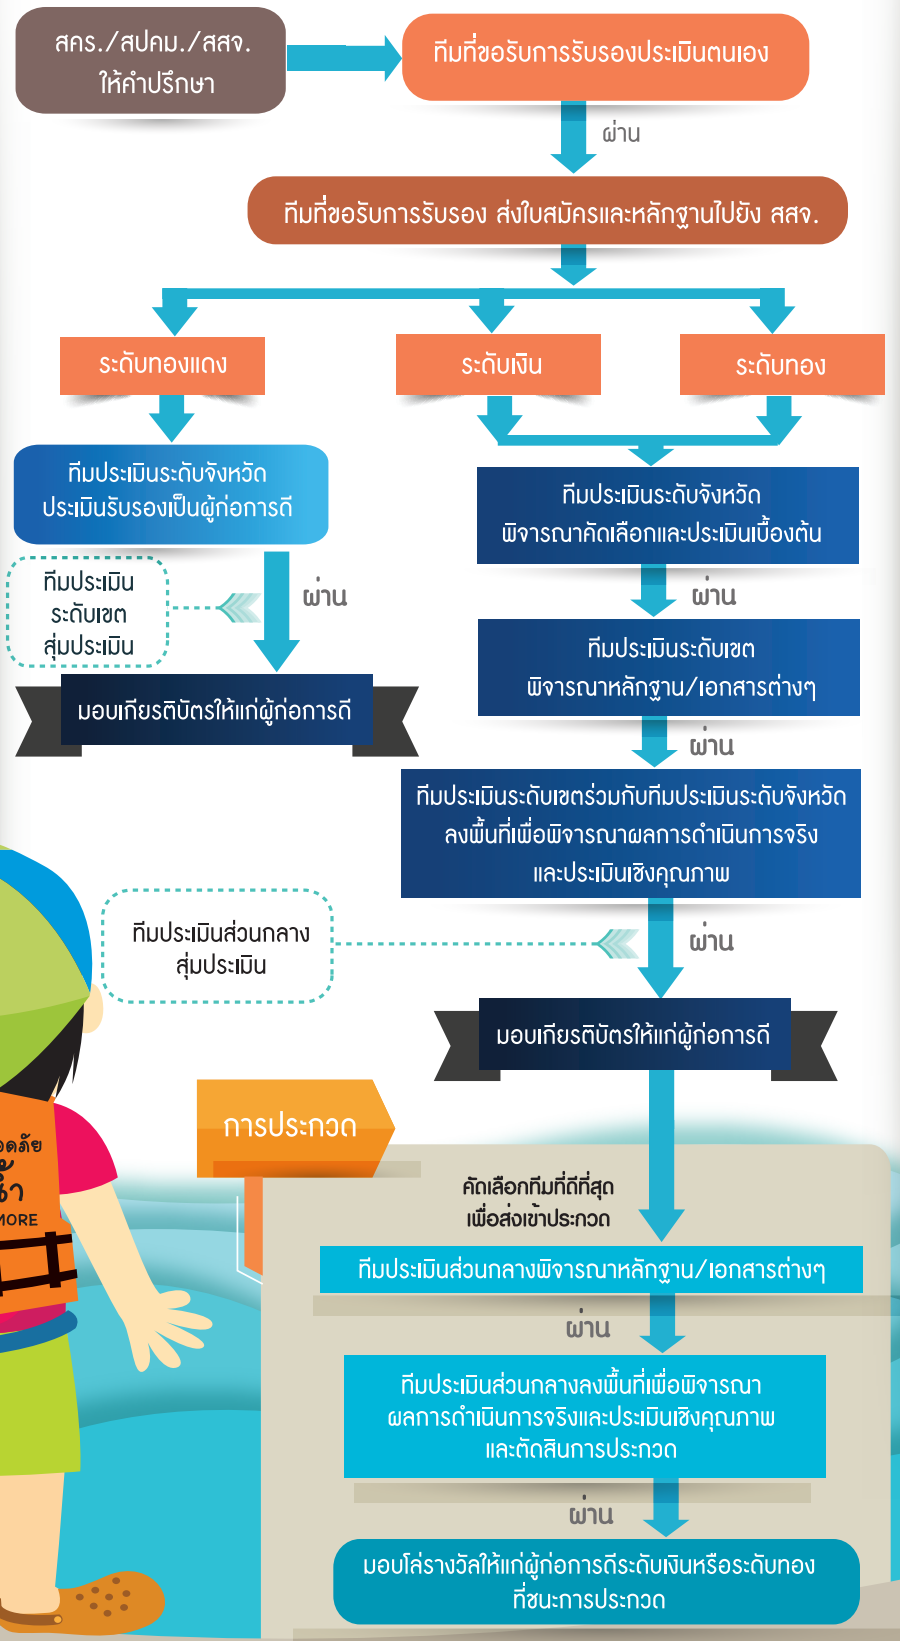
สคร./สปคม./สสจ. ให้คำปรึกษา

ทีมที่ขอรับการรับรองประเมินตนเอง

ผ่าน

ทีมที่ขอรับการรับรอง ส่งใบสมัครและหลักฐานไปยัง สสจ.

ระดับทองแดง

ระดับเงิน

ระดับทอง

ทีมประเมินระดับจังหวัด ประเมินรับรองเป็นผู้ก่อการดี

ทีมประเมิน ระดับเขต สุ่มประเมิน

ผ่าน

มอบเกียรติบัตรให้แก่ผู้ก่อการดี

ทีมประเมินระดับจังหวัด พิจารณาคัดเลือกและประเมินเบื้องต้น

ผ่าน

ทีมประเมินระดับเขต พิจารณาหลักฐาน/เอกสารต่างๆ

ผ่าน

ทีมประเมินระดับเขตร่วมกับทีมประเมินระดับจังหวัด ลงพื้นที่เพื่อพิจารณาผลการดำเนินการจริง และประเมินเชิงคุณภาพ

ทีมประเมินส่วนกลาง สุ่มประเมิน

ผ่าน

มอบเกียรติบัตรให้แก่ผู้ก่อการดี

การประกวด

คัดเลือกทีมที่ดีที่สุด เพื่อส่งเข้าประกวด

ทีมประเมินส่วนกลางพิจารณาหลักฐาน/เอกสารต่างๆ

ผ่าน

ทีมประเมินส่วนกลางลงพื้นที่เพื่อพิจารณา ผลการดำเนินการจริงและประเมินเชิงคุณภาพ และตัดสินการประกวด

ผ่าน

มอบโล่รางวัลให้แก่ผู้ก่อการดีระดับเงินหรือระดับทอง ที่ชนะการประกวด

อดภัย
น้ำ
MORE